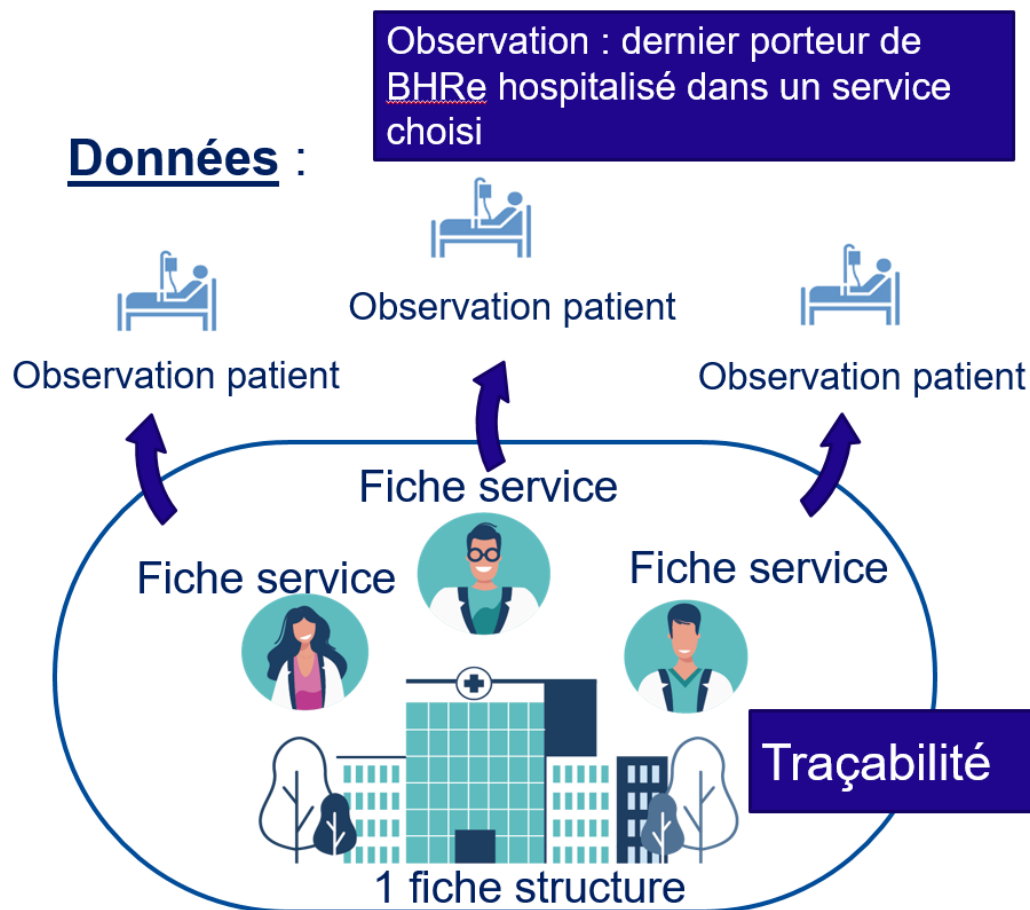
Observation : dernier porteur de BHRe hospitalisé dans un service choisi

Données :

Observation patient

Observation patient

Observation patient

Fiche service

Fiche service

Fiche service

Traçabilité

1 fiche structure